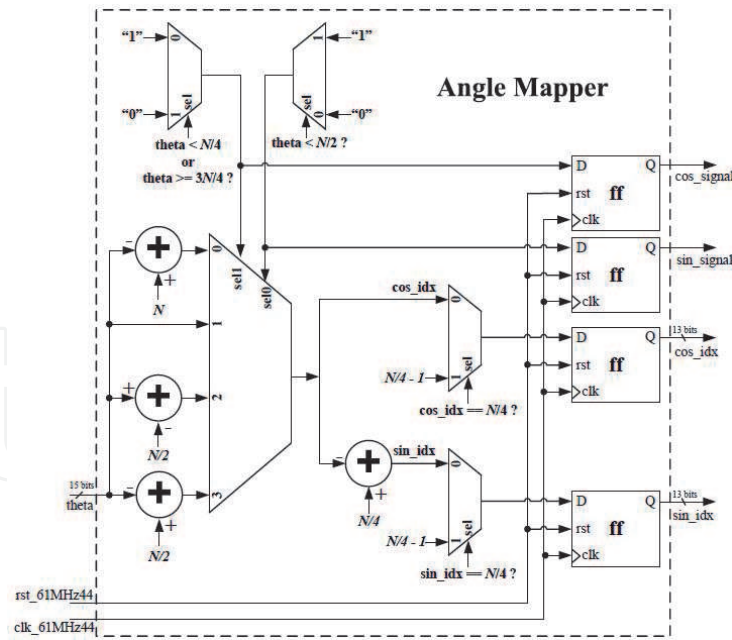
"1"
0
"0"
1
sel
theta < $N/4$
or
theta >= $3N/4$ ?

1
"1"
sel
0
"0"
theta < $N/2$ ?

Angle Mapper

D
Q
rst
ff
clk
cos_signal

D
Q
rst
ff
clk
sin_signal

-
+
+
$N$

0
1
2
3
sel1
sel0

+
+
-
$N/2$

-
+
+
$N/2$

15 bits
theta

cos_idx
0
$N/4 - 1$
1
sel
cos_idx == $N/4$ ?

D
Q
13 bits
rst
ff
clk
cos_idx

-
+
+
$N/4$
sin_idx
0
$N/4 - 1$
1
sel
sin_idx == $N/4$ ?

D
Q
13 bits
rst
ff
clk
sin_idx

rst_61MHz44
clk_61MHz44